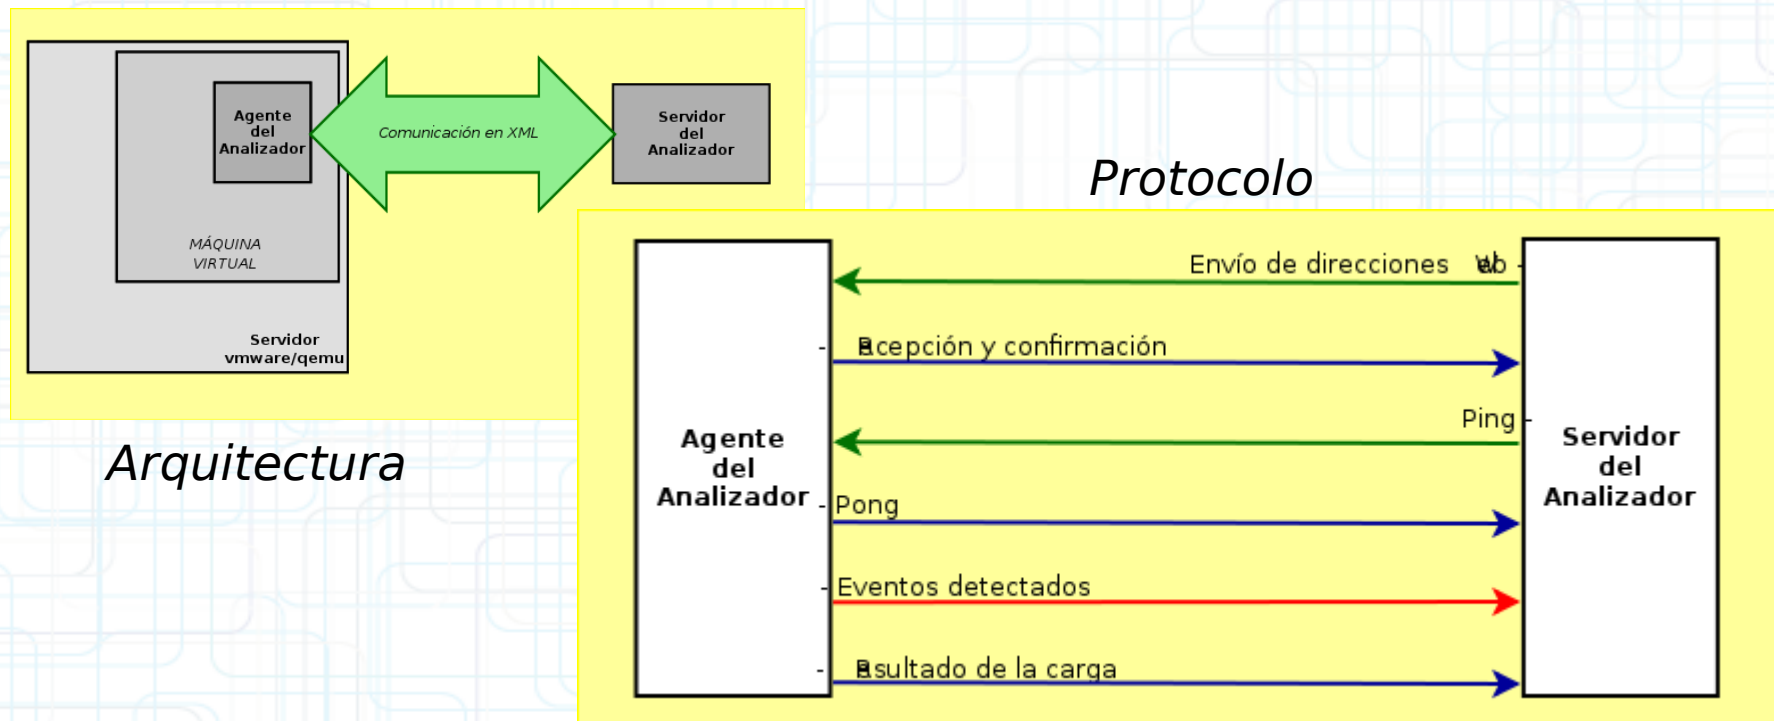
Agente del Analizador

Comunicación en XML

Servidor del Analizador

MÁQUINA VIRTUAL

Servidor vmware/qemu

Arquitectura

Protocolo

Envío de direcciones web

Agente del Analizador

Recepción y confirmación

Ping

Servidor del Analizador

Pong

Eventos detectados

Resultado de la carga